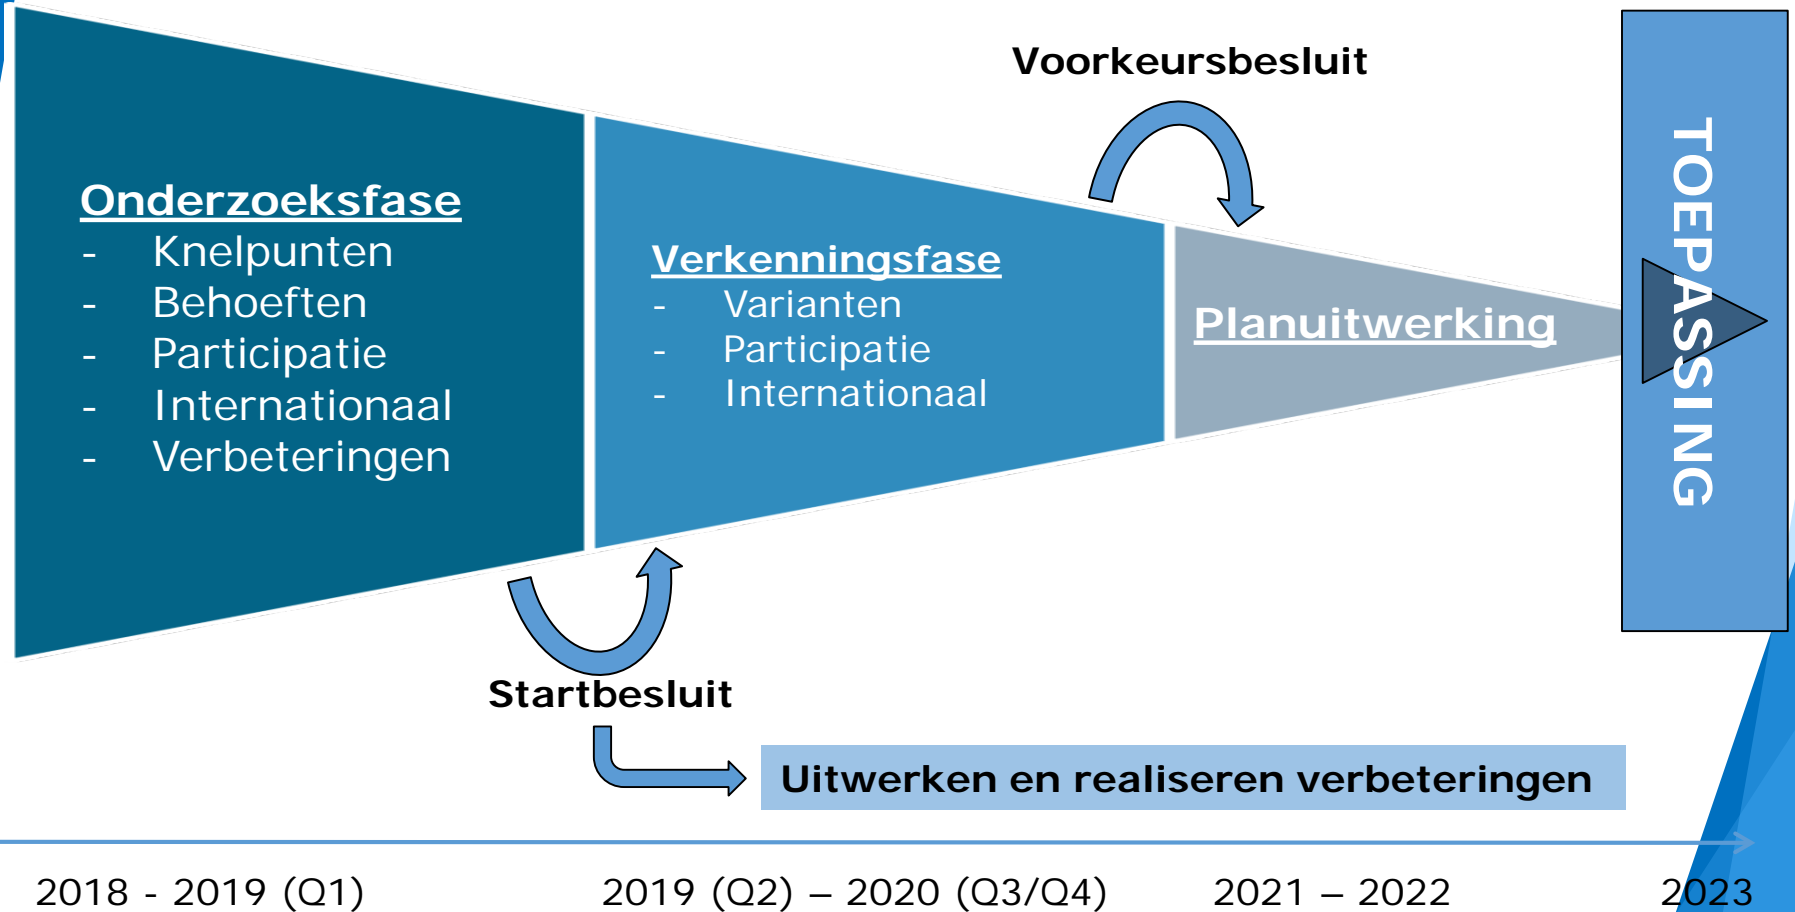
Voorkeursbesluit

Onderzoeksfase
- Knelpunten
- Behoeften
- Participatie
- Internationaal
- Verbeteringen

Verkenningsfase
- Varianten
- Participatie
- Internationaal

Planuitwerking

TOEPASSING

Startbesluit

Uitwerken en realiseren verbeteringen

2018 - 2019 (Q1)

2019 (Q2) – 2020 (Q3/Q4)

2021 – 2022

2023